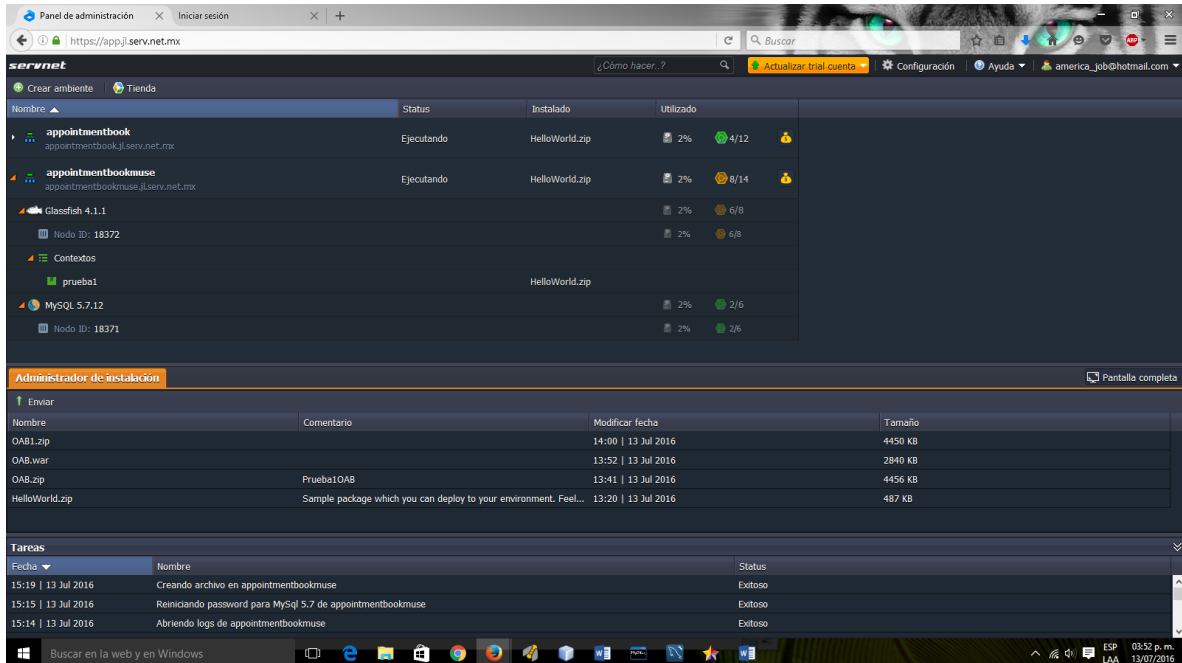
Panel de administración | Iniciar sesión

https://app.jl.serv.net.mx

Buscar

servnet

¿Cómo hacer...?

Actualizar trial cuenta | Configuración | Ayuda | america_job@hotmail.com

Crear ambiente | Tienda

| Nombre | Status | Instalado | Utilizado | |
|---|---|---|---|---|
| appointmentbook appointmentbook.jl.serv.net.mx | Ejecutando | HelloWorld.zip | 2% | 4/12 |
| appointmentbookmuse appointmentbookmuse.jl.serv.net.mx | Ejecutando | HelloWorld.zip | 2% | 8/14 |
| Glassfish 4.1.1 | | | 2% | 6/8 |
| Nodo ID: 18372 | | | 2% | 6/8 |
| Contextos | | | | |
| prueba1 | | HelloWorld.zip | | |
| MySQL 5.7.12 | | | 2% | 2/6 |
| Nodo ID: 18371 | | | 2% | 2/6 |

Administrador de instalación

Pantalla completa

Enviar

| Nombre | Comentario | Modificar fecha | Tamaño |
|---|---|---|---|
| OAB1.zip | | 14:00 \| 13 Jul 2016 | 4450 KB |
| OAB.war | | 13:52 \| 13 Jul 2016 | 2840 KB |
| OAB.zip | Prueba1OAB | 13:41 \| 13 Jul 2016 | 4456 KB |
| HelloWorld.zip | Sample package which you can deploy to your environment. Feel... | 13:20 \| 13 Jul 2016 | 487 KB |

Tareas

| Fecha | Nombre | Status |
|---|---|---|
| 15:19 \| 13 Jul 2016 | Creando archivo en appointmentbookmuse | Exitoso |
| 15:15 \| 13 Jul 2016 | Reiniciando password para MySql 5.7 de appointmentbookmuse | Exitoso |
| 15:14 \| 13 Jul 2016 | Abriendo logs de appointmentbookmuse | Exitoso |

Buscar en la web y en Windows

ESP LAA 03:52 p. m. 13/07/2016